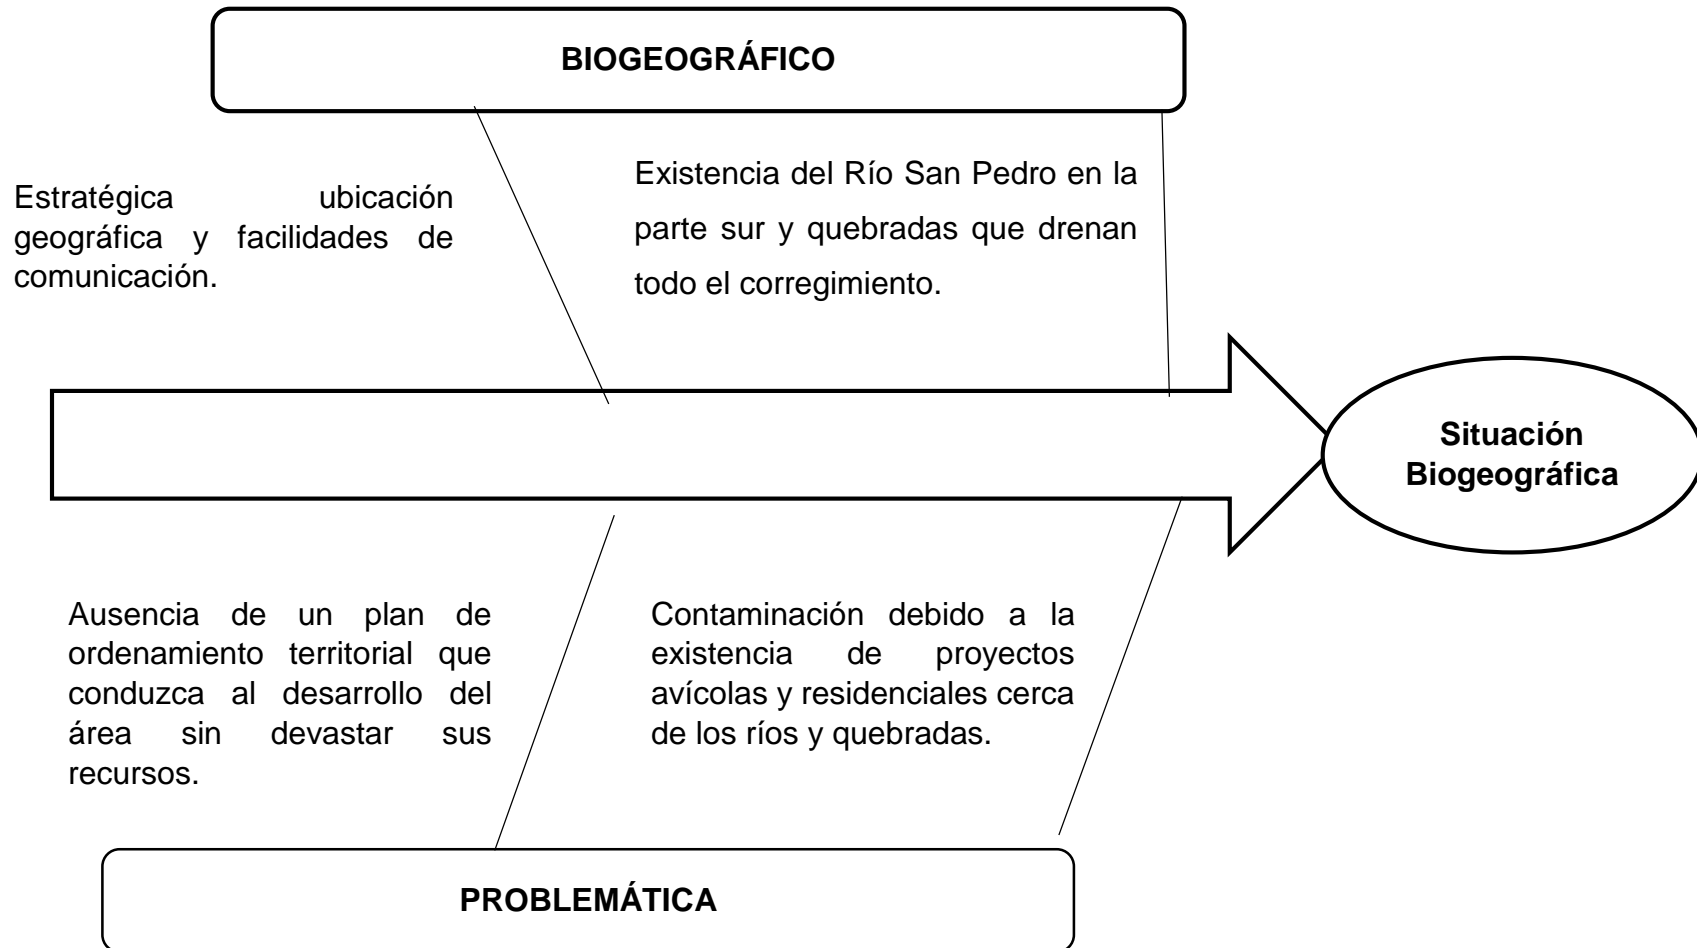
BIOGEOGRÁFICO

Estratégica ubicación geográfica y facilidades de comunicación.

Existencia del Río San Pedro en la parte sur y quebradas que drenan todo el corregimiento.

Situación Biogeográfica

Ausencia de un plan de ordenamiento territorial que conduzca al desarrollo del área sin devastar sus recursos.

Contaminación debido a la existencia de proyectos avícolas y residenciales cerca de los ríos y quebradas.

PROBLEMÁTICA